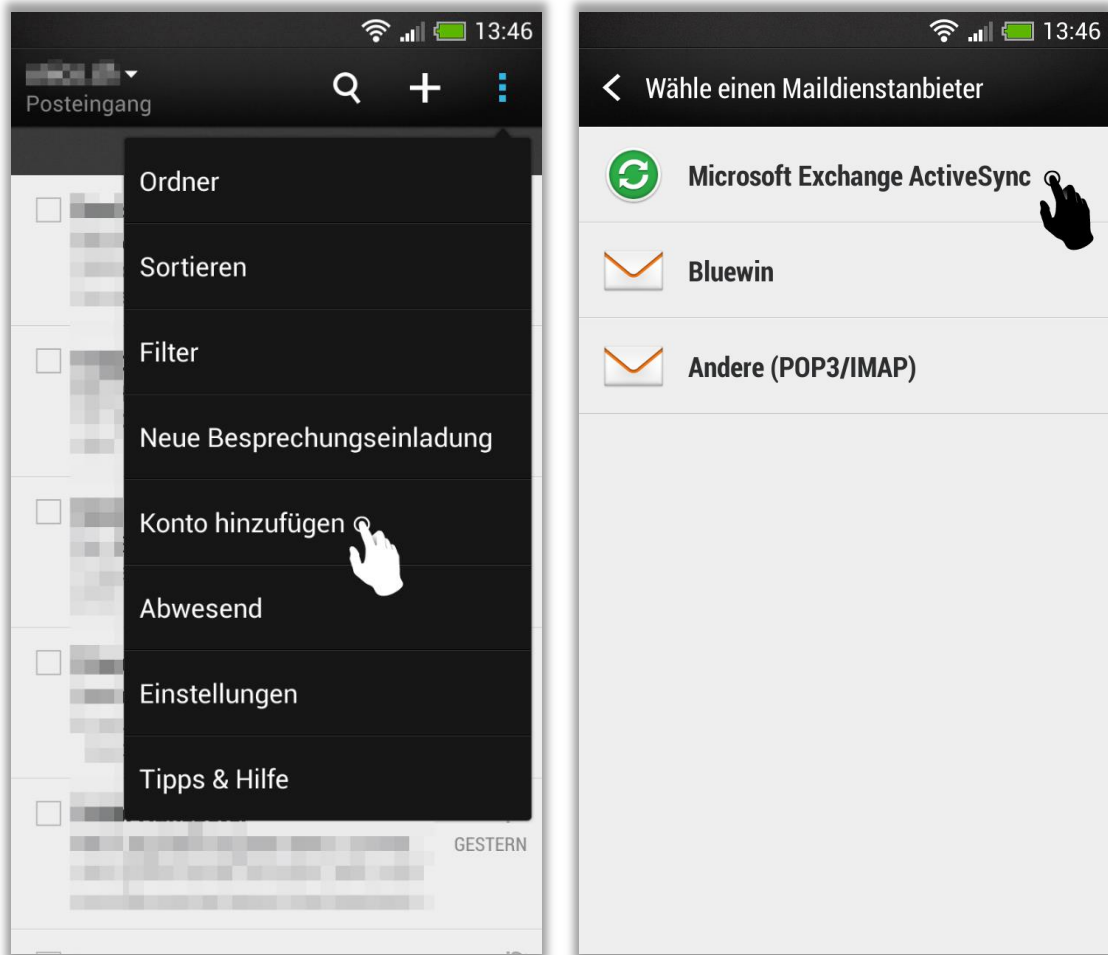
13:46

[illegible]
Posteingang

Ordner

Sortieren

Filter

Neue Besprechungseinladung

Konto hinzufügen

Abwesend

Einstellungen

Tipps & Hilfe

GESTERN

13:46

Wähle einen Maildienstanbieter

Microsoft Exchange ActiveSync

Bluewin

Andere (POP3/IMAP)